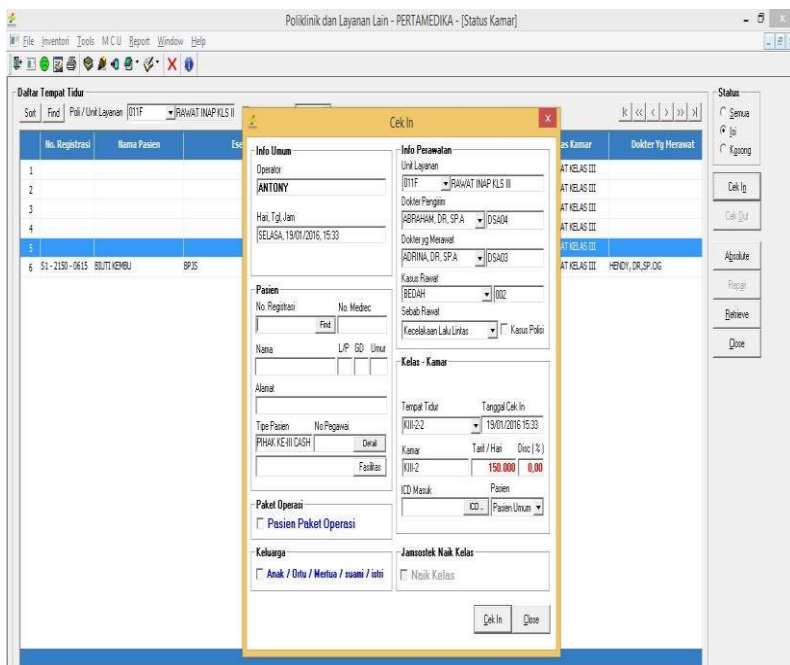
Poliklinik dan Layanan Lain - PERTAMEDIKA - [Status Kamar]

File Inventori Tools MCU Report Window Help

Daftar Tempat Tidur

Sort Find Poli / Unit Layanan 011F RAWAT INAP KLS II

| | No. Registrasi | Nama Pasien | Es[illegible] | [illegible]as Kamar | Dokter Yg Merawat |
|---|---|---|---|---|---|
| 1 | | | | AT KELAS III | |
| 2 | | | | AT KELAS III | |
| 3 | | | | AT KELAS III | |
| 4 | | | | AT KELAS III | |
| 5 | | | | AT KELAS III | |
| 6 | S1 - 2150 - 0615 | BIUTI KEMBU | BPJS | AT KELAS III | HENDY, DR,SP,OG |

Status
Semua
Isi
Kosong

Cek In
Cek Out
Absolute
Repair
Retrieve
Close

Cek In

Info Umum
Operator
ANTONY
Hari, Tgl, Jam
SELASA, 19/01/2016, 15:33

Info Perawatan
Unit Layanan
011F RAWAT INAP KLS III
Dokter Pengirim
ABRAHAM, DR, SP.A DSA04
Dokter yg Merawat
ADRINA, DR, SP.A DSA03
Kasus Rawat
BEDAH 002
Sebab Rawat
Kecelakaan Lalu Lintas Kasus Polisi

Pasien
No. Registrasi No. Medrec
Find
Nama L/P GD Umur
Alamat
Tipe Pasien No Pegawai
PIHAK KE-III CASH Detail
Fasilitas

Kelas - Kamar
Tempat Tidur Tanggal Cek In
KIII-2-2 19/01/2016 15:33
Kamar Tarif / Hari Disc ( % )
KIII-2 150.000 0,00
ICD Masuk Pasien
ICD.. Pasien Umum

Paket Operasi
Pasien Paket Operasi

Keluarga
Anak / Ortu / Mertua / suami / istri

Jamsostek Naik Kelas
Naik Kelas

Cek In Close